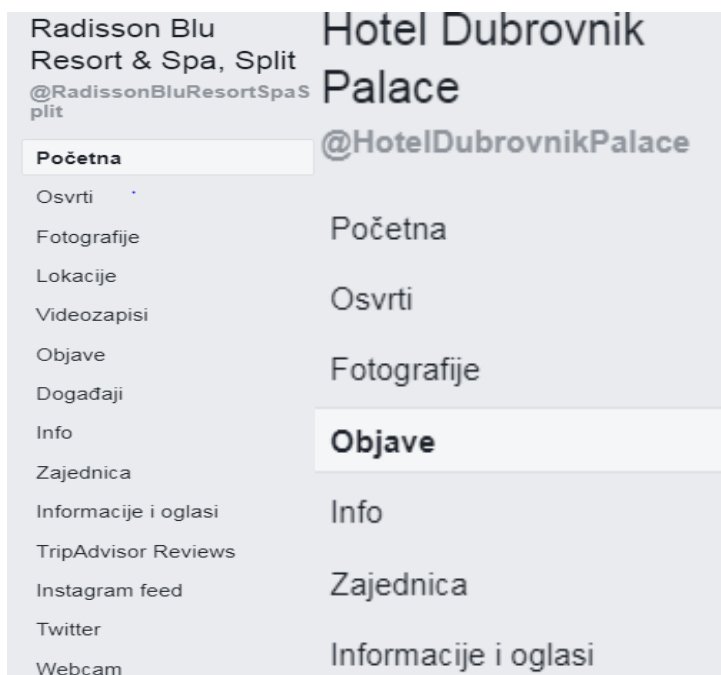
Radisson Blu Resort & Spa, Split
@RadissonBluResortSpaSplit

Početna
Osvrti
Fotografije
Lokacije
Videozapisi
Objave
Događaji
Info
Zajednica
Informacije i oglasi
TripAdvisor Reviews
Instagram feed
Twitter
Webcam

Hotel Dubrovnik Palace
@HotelDubrovnikPalace

Početna
Osvrti
Fotografije
Objave
Info
Zajednica
Informacije i oglasi